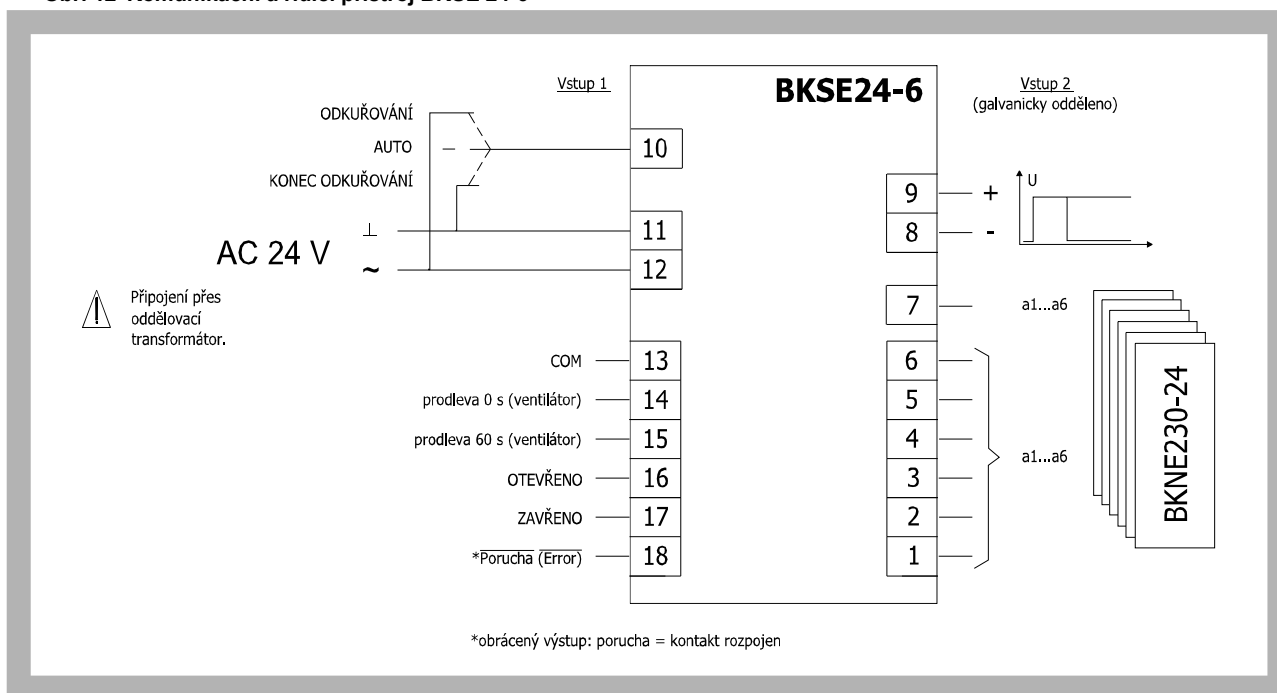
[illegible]

Vstup 1

BKSE24-6

Vstup 2
(galvanicky odděleno)

ODKUŘOVÁNÍ
AUTO
KONEC ODKUŘOVÁNÍ

10

9 +
8 -

U

AC 24 V ⊥ ~

11
12

Připojení přes oddělovací transformátor.

7 a1...a6

COM 13
prodleva 0 s (ventilátor) 14
prodleva 60 s (ventilátor) 15
OTEVŘENO 16
ZAVŘENO 17
*$\overline{\text{Porucha}}$ $\overline{\text{(Error)}}$ 18

6
5
4
3
2
1

a1...a6

BKNE230-24

*obrácený výstup: porucha = kontakt rozpojen